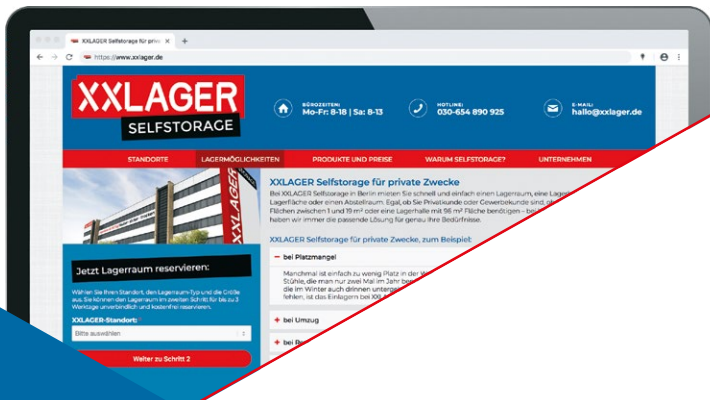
XXLAGER Selfstorage für priv ×

https://www.xxlager.de

XXLAGER SELFSTORAGE

BÜROZEITEN: Mo-Fr: 8-18 | Sa: 8-13

HOTLINE: 030-654 890 925

E-MAIL: hallo@xxlager.de

STANDORTE LAGERMÖGLICHKEITEN PRODUKTE UND PREISE WARUM SELFSTORAGE? UNTERNEHMEN

XXLAGER Selfstorage für private Zwecke

Bei XXLAGER Selfstorage in Berlin mieten Sie schnell und einfach einen Lagerraum, eine Lage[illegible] Lagerfläche oder einen Abstellraum. Egal, ob Sie Privatkunde oder Gewerbekunde sind, o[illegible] Flächen zwischen 1 und 19 m² oder eine Lagerhalle mit 98 m² Fläche benötigen – bei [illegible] haben wir immer die passende Lösung für genau Ihre Bedürfnisse.

XXLAGER Selfstorage für private Zwecke, zum Beispiel:

– bei Platzmangel

Manchmal ist einfach zu wenig Platz in der W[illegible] Stühle, die man nur zwei Mal im Jahr bra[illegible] die im Winter auch drinnen unterg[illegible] fehlen, ist das Einlagern bei XX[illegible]

+ bei Umzug

+ bei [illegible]

Jetzt Lagerraum reservieren:

Wählen Sie Ihren Standort, den Lagerraum-Typ und die Größe aus. Sie können den Lagerraum im zweiten Schritt für bis zu 3 Werktage unverbindlich und kostenfrei reservieren.

XXLAGER-Standort: *

Bitte auswählen

Weiter zu Schritt 2